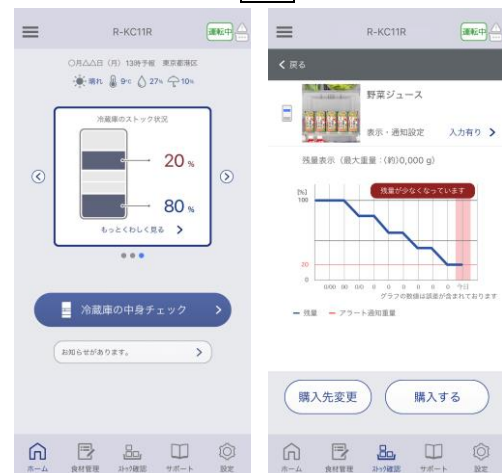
R-KC11R

運転中

〇月△△日（月）13時予報　東京都港区

晴れ　9℃　27%　10%

冷蔵庫のストック状況

20 %

80 %

もっとくわしく見る

冷蔵庫の中身チェック

お知らせがあります。

ホーム　食材管理　ストック確認　サポート　設定

R-KC11R

運転中

戻る

野菜ジュース

表示・通知設定　入力有り

残量表示（最大重量：(約)0,000 g）

[%]

100

20

0

残量が少なくなっています

0/00 00 00 00 00 0 0 今日

グラフの数値は誤差が含まれております

残量　アラート通知重量

購入先変更

購入する

ホーム　食材管理　ストック確認　サポート　設定